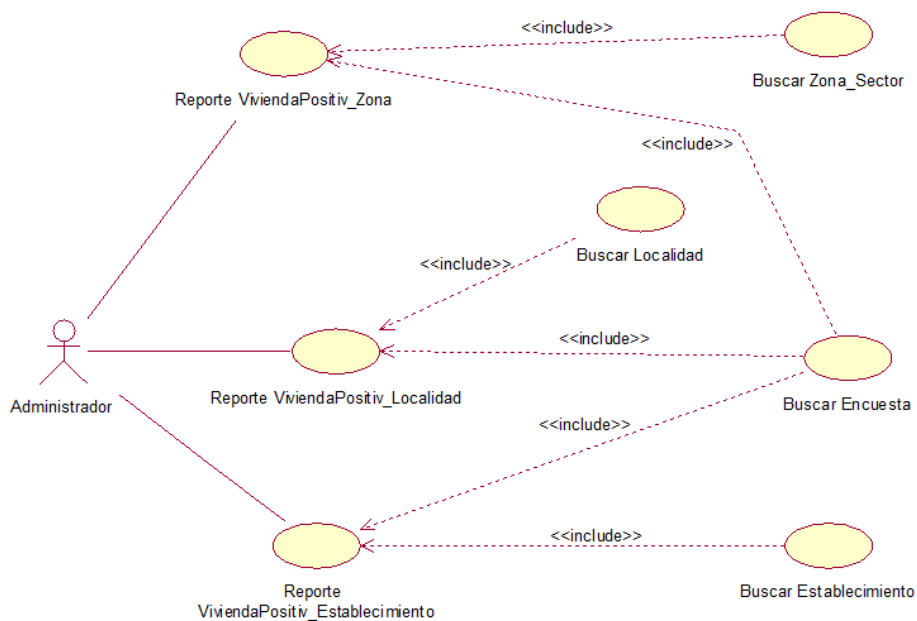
<<include>>

Buscar Zona_Sector

Reporte ViviendaPositiv_Zona

<<include>>

Buscar Localidad

<<include>>

<<include>>

Administrador

Reporte ViviendaPositiv_Localidad

Buscar Encuesta

<<include>>

<<include>>

Reporte ViviendaPositiv_Establecimiento

Buscar Establecimiento